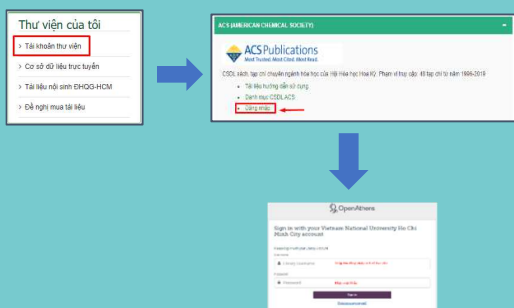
Thư viện của tôi

> Tài khoản thư viện

> Cơ sở dữ liệu trực tuyến

> Tài liệu nội sinh ĐHQG-HCM

> Đề nghị mua tài liệu

ACS (AMERICAN CHEMICAL SOCIETY)

ACS Publications
Most Trusted. Most Cited. Most Read.

CSDL sách, tạp chí chuyên ngành hóa học của Hội Hóa học Hoa Kỳ. Phạm vi truy cập: 48 tạp chí từ năm 1996-2019

Tài liệu hướng dẫn sử dụng
Danh mục CSDL ACS
Đăng nhập

OpenAthens

Sign in with your Vietnam National University Ho Chi Minh City account

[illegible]

Username

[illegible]

Password

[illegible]

Sign in

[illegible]